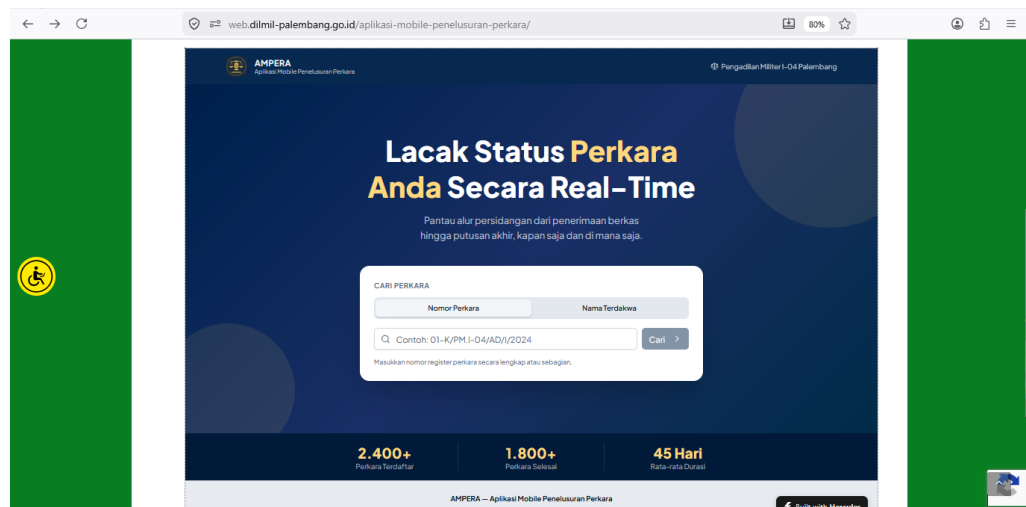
web.dilmil-palembang.go.id/aplikasi-mobile-penelusuran-perkara/

80%

AMPERA
Aplikasi Mobile Penelusuran Perkara

Pengadilan Militer I-04 Palembang

Lacak Status Perkara Anda Secara Real-Time

Pantau alur persidangan dari penerimaan berkas hingga putusan akhir, kapan saja dan di mana saja.

CARI PERKARA

Nomor Perkara

Nama Terdakwa

Contoh: 01-K/PM.I-04/AD/I/2024

Cari

Masukkan nomor register perkara secara lengkap atau sebagian.

2.400+
Perkara Terdaftar

1.800+
Perkara Selesai

45 Hari
Rata-rata Durasi

AMPERA — Aplikasi Mobile Penelusuran Perkara

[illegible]